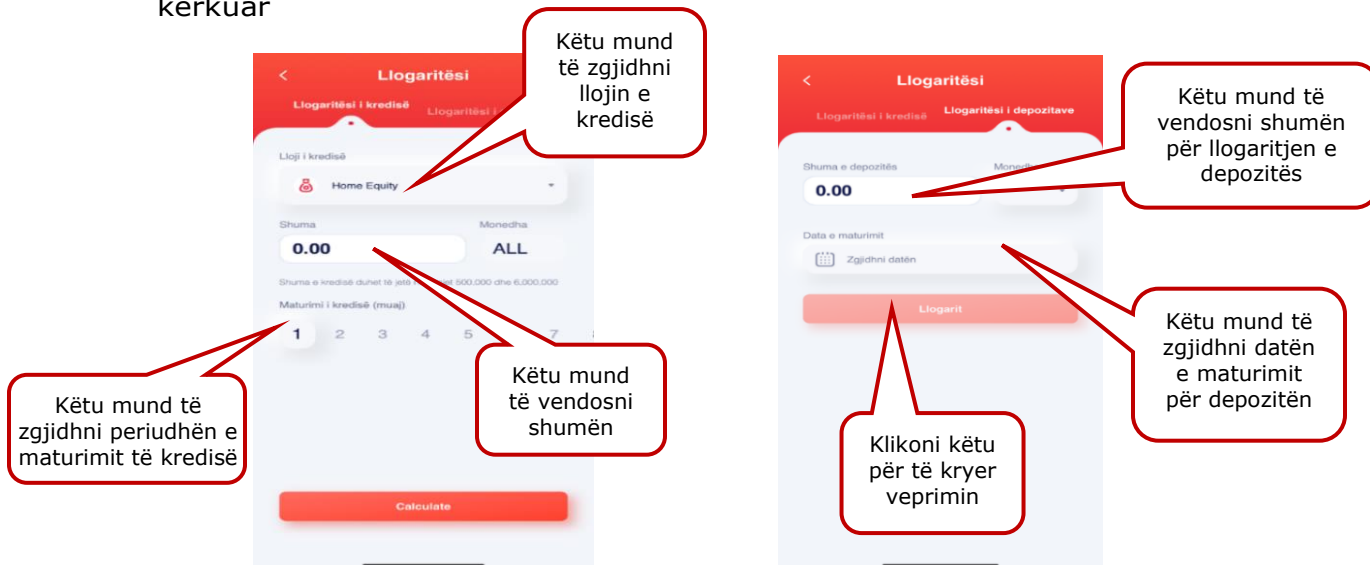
kërkuar

<
Llogaritësi
Llogaritësi i kredisë
Llogaritësi i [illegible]

Këtu mund të zgjidhni llojin e kredisë

Lloji i kredisë
Home Equity

Shuma
0.00
Monedha
ALL

Shuma e kredisë duhet të jetë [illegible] 500,000 dhe 6,000,000

Maturimi i kredisë (muaj)
1 2 3 4 5 7

Këtu mund të zgjidhni periudhën e maturimit të kredisë

Këtu mund të vendosni shumën

Calculate

<
Llogaritësi
Llogaritësi i kredisë
Llogaritësi i depozitave

Këtu mund të vendosni shumën për llogaritjen e depozitës

Shuma e depozitës
0.00
Monedh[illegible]

Data e maturimit
Zgjidhni datën

Llogarit

Këtu mund të zgjidhni datën e maturimit për depozitën

Klikoni këtu për të kryer veprimin